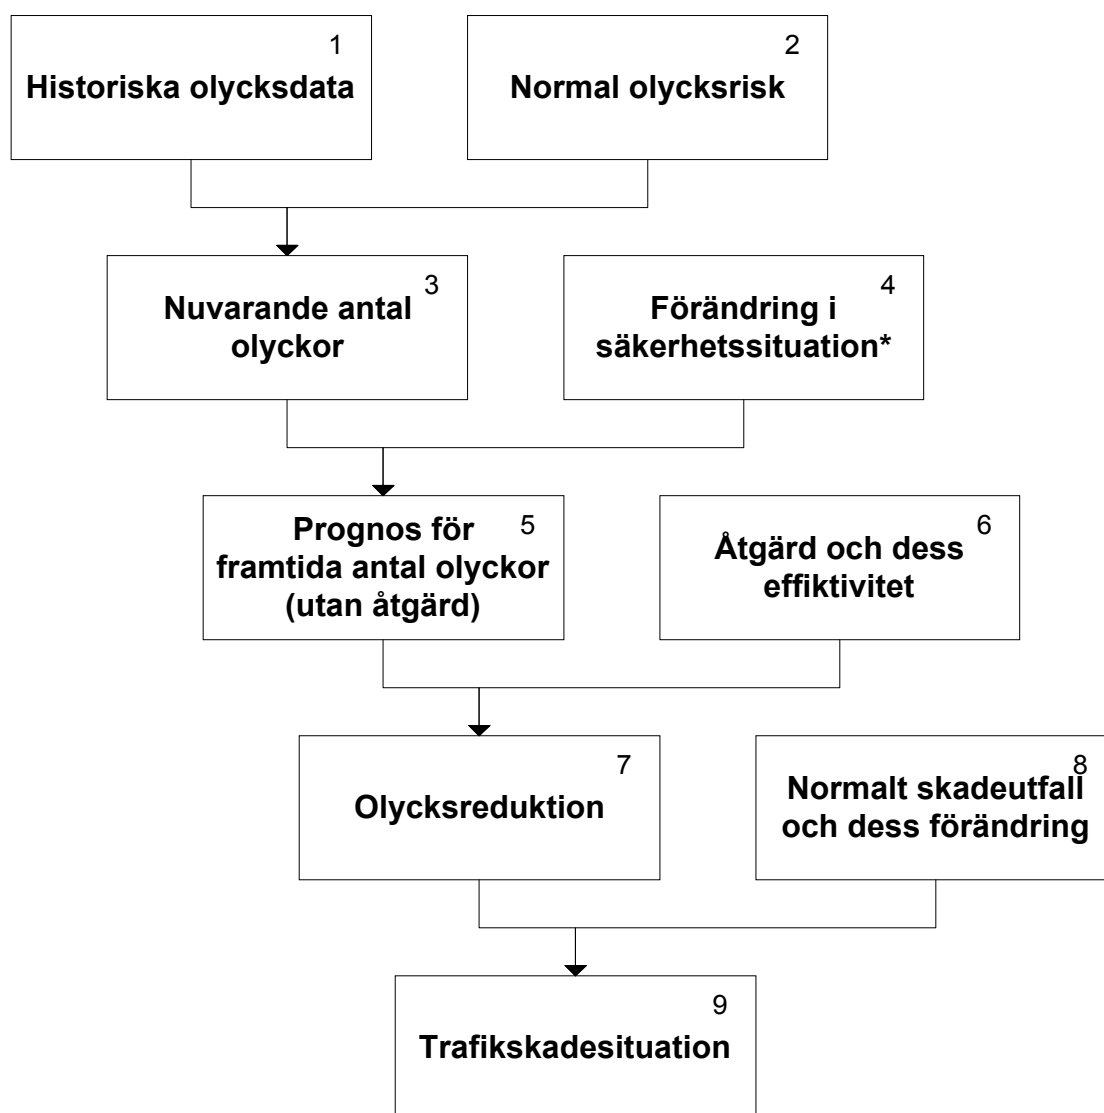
1
Historiska olycksdata

2
Normal olycksrisk

3
Nuvarande antal olyckor

4
Förändring i säkerhetssituation*

5
Prognos för framtida antal olyckor (utan åtgärd)

6
Åtgärd och dess effiktivitet

7
Olycksreduktion

8
Normalt skadeutfall och dess förändring

9
Trafikskadesituation